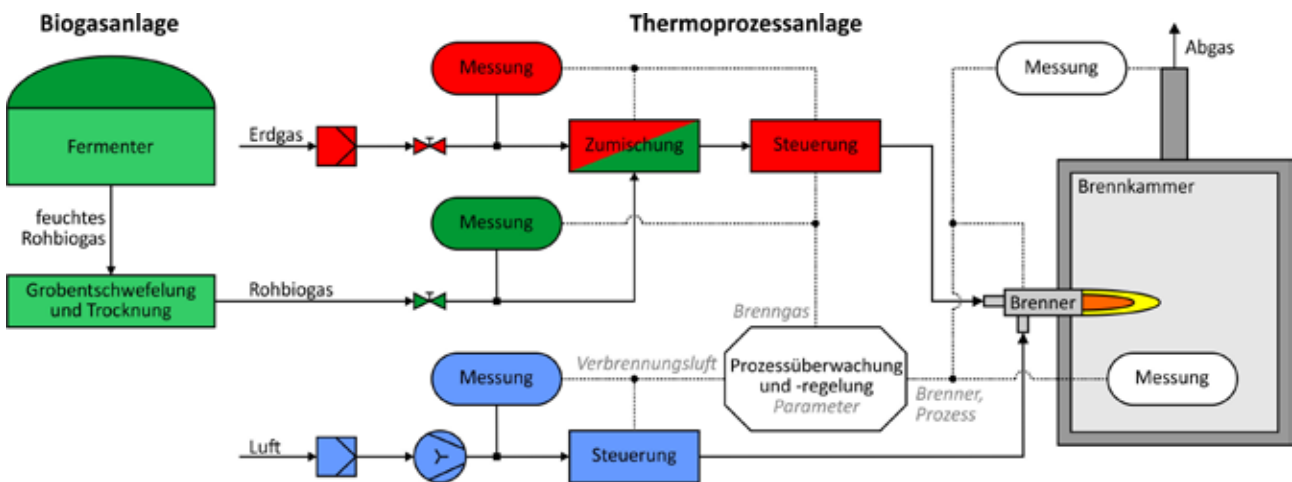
Biogasanlage

Thermoprozessanlage

Fermenter

feuchtes Rohbiogas

Grobentschwefelung und Trocknung

Erdgas

Messung

Zumischung

Steuerung

Messung

Abgas

Brennkammer

Messung

Rohbiogas

Brenner

Brenngas

Verbrennungsluft

Messung

Prozessüberwachung und -regelung
Parameter

Brenner, Prozess

Messung

Luft

Steuerung